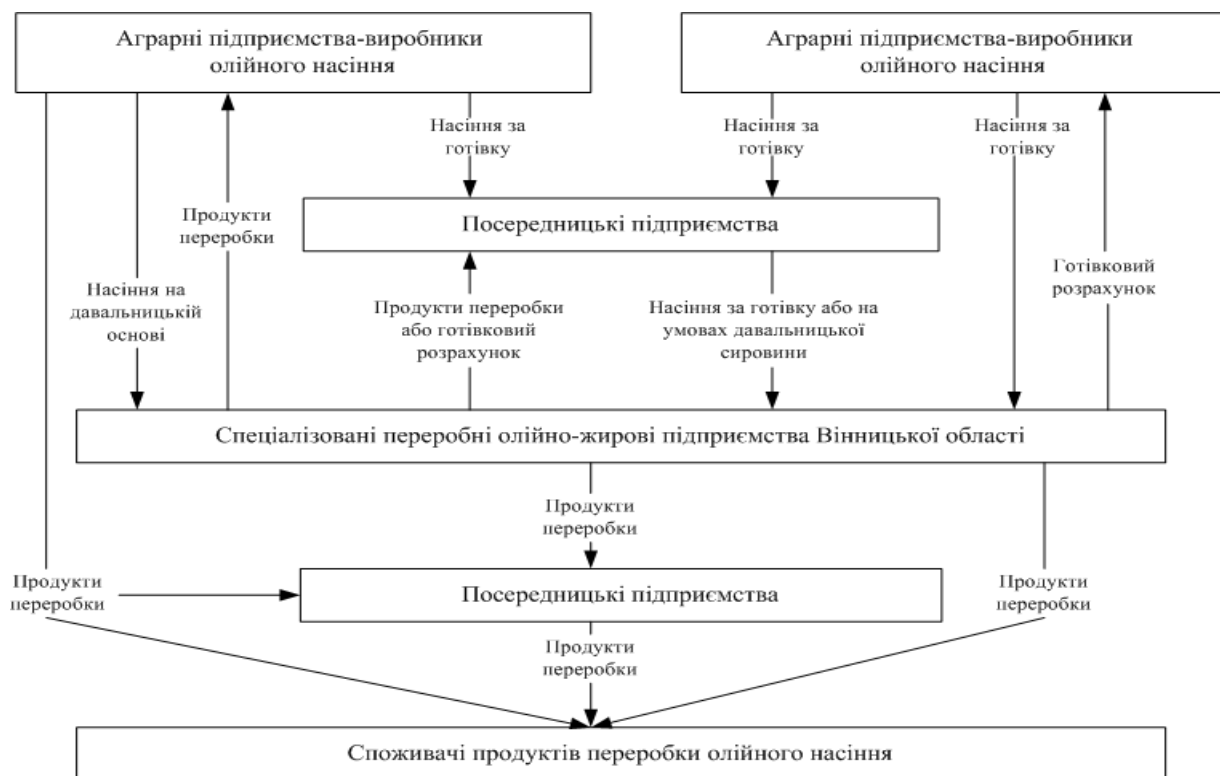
Аграрні підприємства-виробники олійного насіння

Аграрні підприємства-виробники олійного насіння

Насіння за готівку

Насіння за готівку

Насіння за готівку

Продукти переробки

Посередницькі підприємства

Готівковий розрахунок

Насіння на давальницькій основі

Продукти переробки або готівковий розрахунок

Насіння за готівку або на умовах давальницької сировини

Спеціалізовані переробні олійно-жирові підприємства Вінницької області

Продукти переробки

Продукти переробки

Посередницькі підприємства

Продукти переробки

Продукти переробки

Споживачі продуктів переробки олійного насіння